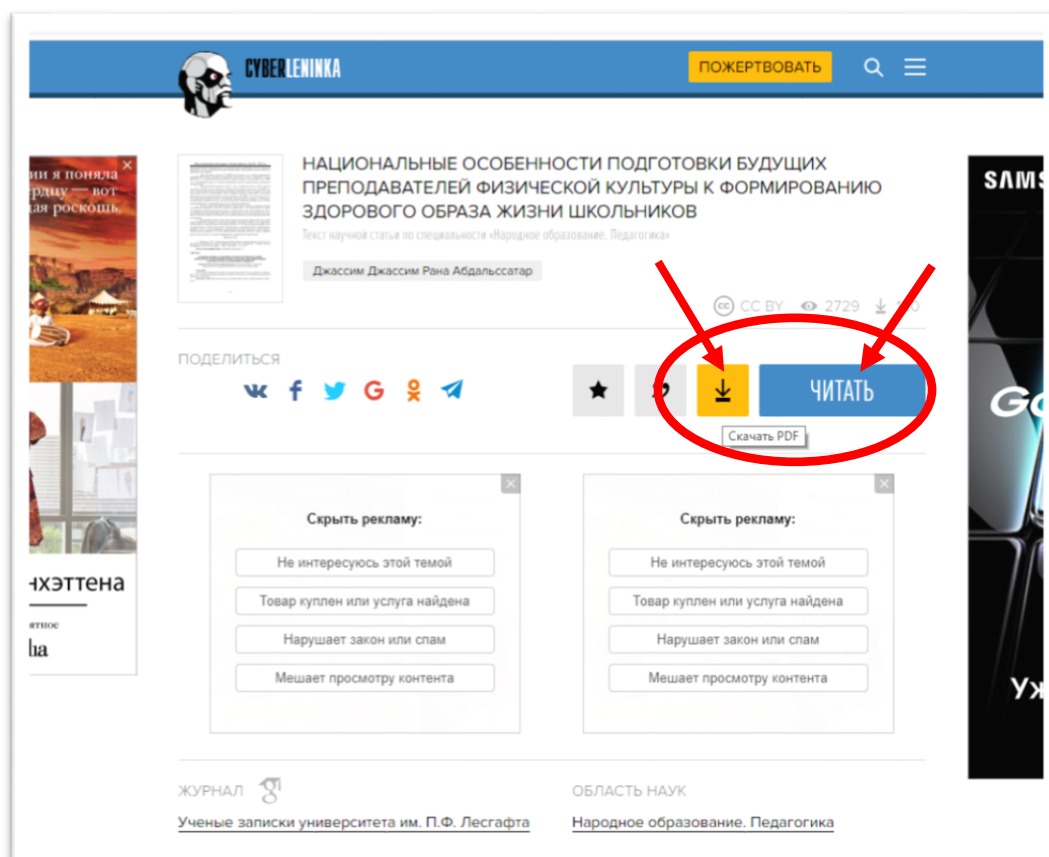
CYBERLENINKA

ПОЖЕРТВОВАТЬ

и я поняла
ердцу — вот
ая роскошь.

НАЦИОНАЛЬНЫЕ ОСОБЕННОСТИ ПОДГОТОВКИ БУДУЩИХ ПРЕПОДАВАТЕЛЕЙ ФИЗИЧЕСКОЙ КУЛЬТУРЫ К ФОРМИРОВАНИЮ ЗДОРОВОГО ОБРАЗА ЖИЗНИ ШКОЛЬНИКОВ

Текст научной статьи по специальности «Народное образование. Педагогика»

Джассим Джассим Рана Абдальссатар

CC BY 2729 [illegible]

ПОДЕЛИТЬСЯ

ЧИТАТЬ

Скачать PDF

SAMS

Go

нхэттена

ha

Скрыть рекламу:

Не интересуюсь этой темой

Товар куплен или услуга найдена

Нарушает закон или спам

Мешает просмотру контента

Скрыть рекламу:

Не интересуюсь этой темой

Товар куплен или услуга найдена

Нарушает закон или спам

Мешает просмотру контента

Уж

ЖУРНАЛ

Ученые записки университета им. П.Ф. Лесгафта

ОБЛАСТЬ НАУК

Народное образование. Педагогика